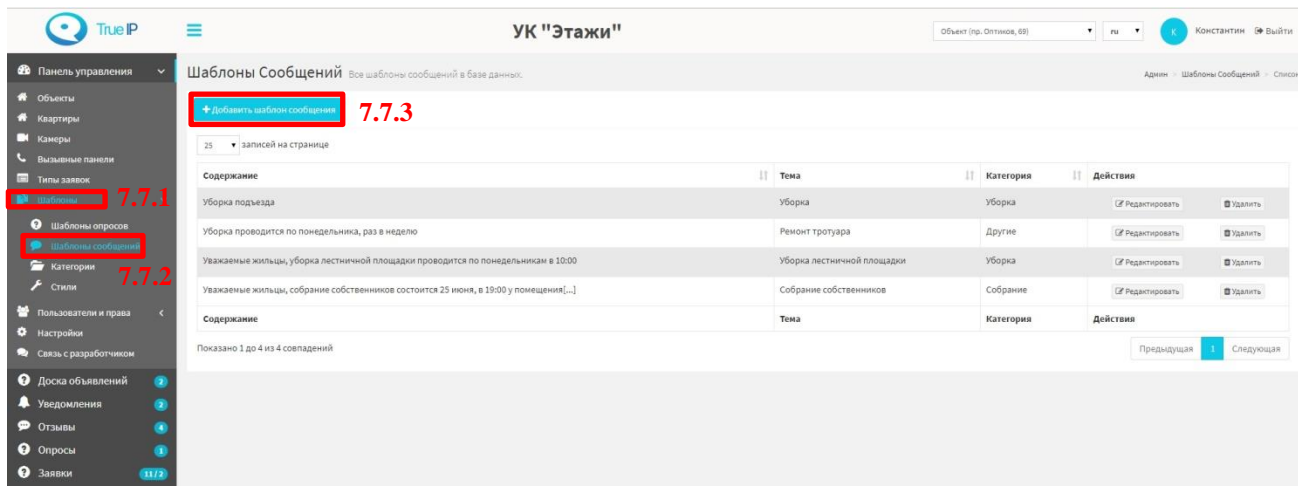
True IP

УК "Этажи"

Объект (пр. Оптиков, 69)

ru

К Константин Выйти

Панель управления

Объекты
Квартиры
Камеры
Вызывные панели
Типы заявок
Шаблоны 7.7.1
Шаблоны опросов
Шаблоны сообщений 7.7.2
Категории
Стили
Пользователи и права
Настройки
Связь с разработчиком
Доска объявлений 2
Уведомления 2
Отзывы 4
Опросы 1
Заявки 11/2

Шаблоны Сообщений Все шаблоны сообщений в базе данных.

Админ > Шаблоны Сообщений > Список

+ Добавить шаблон сообщения 7.7.3

25 записей на странице

| Содержание | Тема | Категория | Действия |
|---|---|---|---|
| Уборка подъезда | Уборка | Уборка | Редактировать Удалить |
| Уборка проводится по понедельникам, раз в неделю | Ремонт тротуара | Другие | Редактировать Удалить |
| Уважаемые жильцы, уборка лестничной площадки проводится по понедельникам в 10:00 | Уборка лестничной площадки | Уборка | Редактировать Удалить |
| Уважаемые жильцы, собрание собственников состоится 25 июня, в 19:00 у помещения[...] | Собрание собственников | Собрание | Редактировать Удалить |
| Содержание | Тема | Категория | Действия |

Показано 1 до 4 из 4 совпадений

Предыдущая 1 Следующая